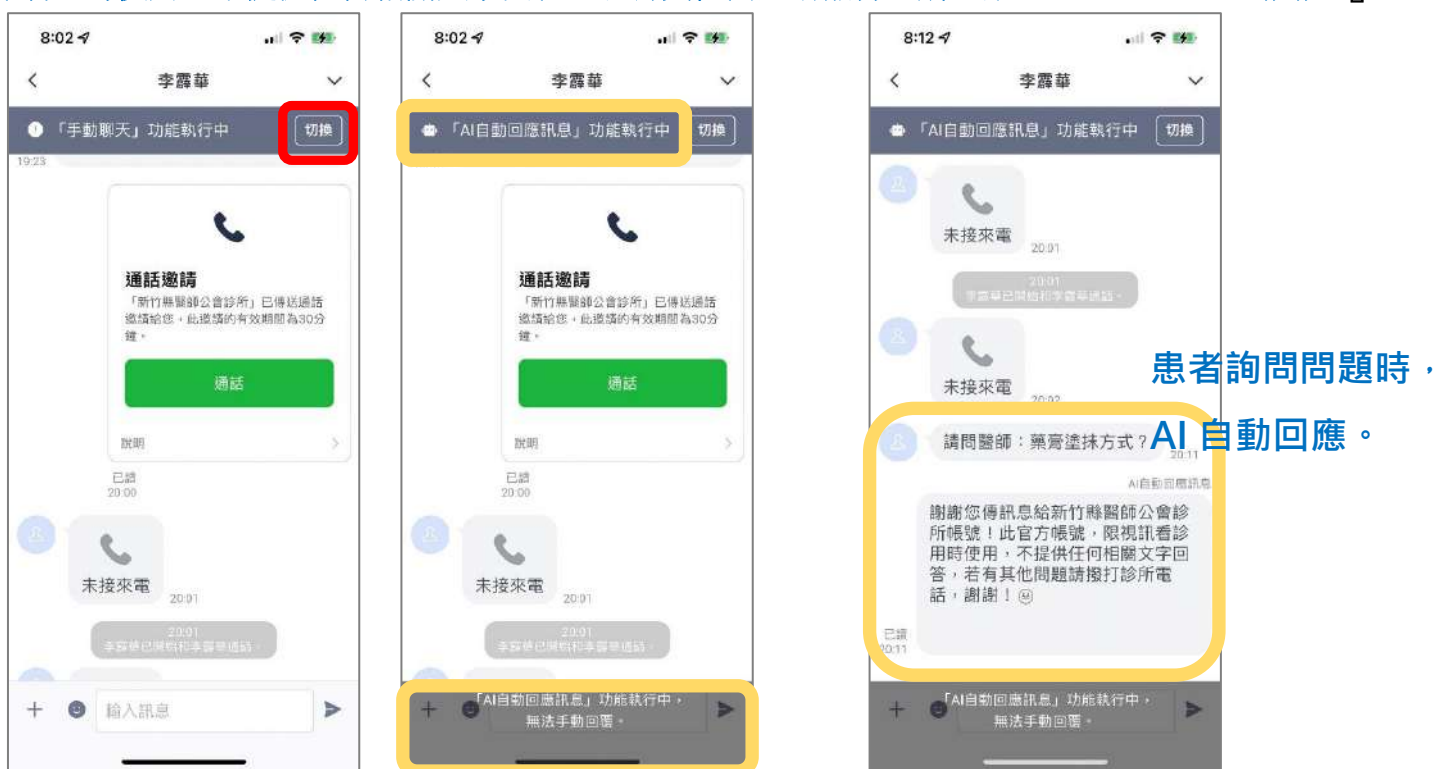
8:02

李霹華

「手動聊天」功能執行中 切換

19:23

通話邀請

「新竹縣醫師公會診所」已傳送通話邀請給您，此邀請的有效期間為30分鐘。

通話

說明

已讀
20:00

未接來電 20:01

20:01
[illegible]

輸入訊息

8:02

李霹華

「AI自動回應訊息」功能執行中 切換

通話邀請

「新竹縣醫師公會診所」已傳送通話邀請給您，此邀請的有效期間為30分鐘。

通話

說明

已讀
20:00

未接來電 20:01

20:01
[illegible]

「AI自動回應訊息」功能執行中，無法手動回覆。

8:12

李霹華

「AI自動回應訊息」功能執行中 切換

未接來電 20:01

20:01
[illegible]

未接來電 20:02

請問醫師：藥膏塗抹方式？ 20:11

AI自動回應訊息

謝謝您傳訊息給新竹縣醫師公會診所帳號！此官方帳號，限視訊看診用時使用，不提供任何相關文字回答，若有其他問題請撥打診所電話，謝謝！

已讀
20:11

「AI自動回應訊息」功能執行中，無法手動回覆。

患者詢問問題時，
AI 自動回應。